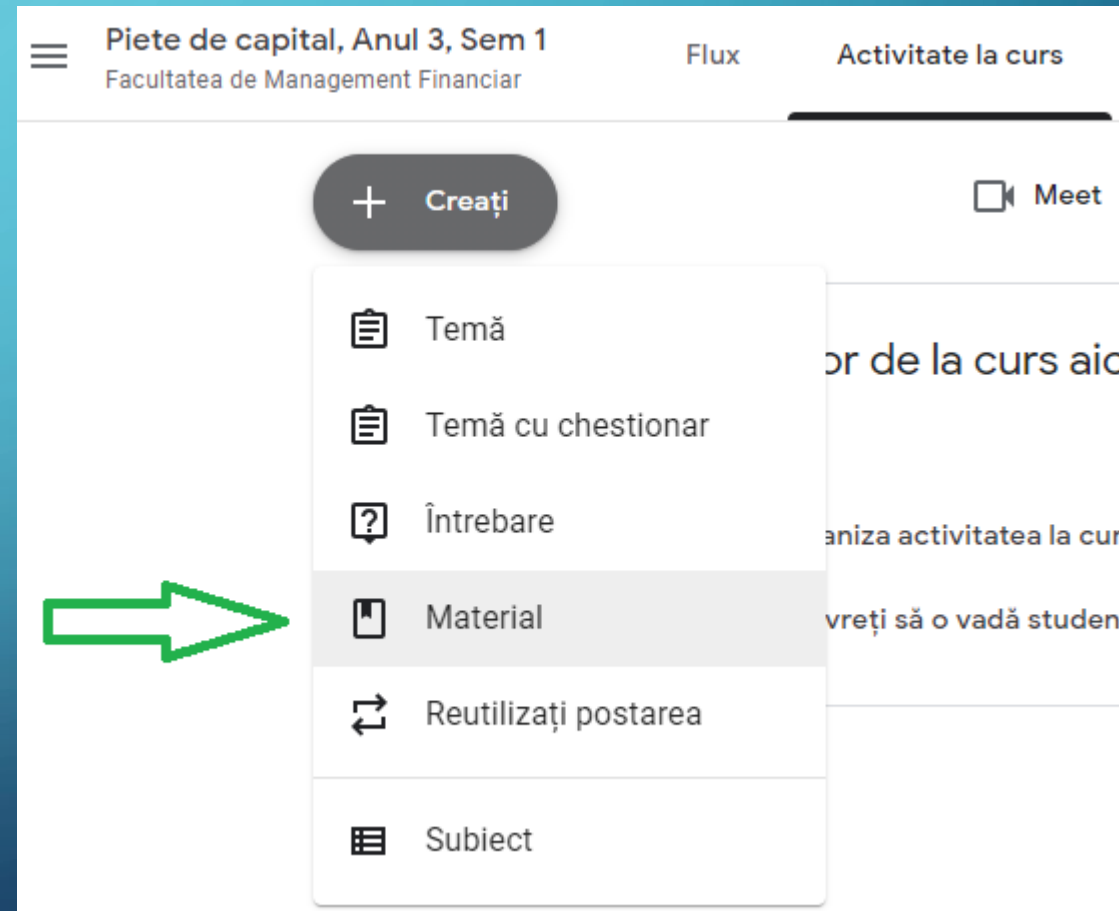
Piete de capital, Anul 3, Sem 1
Facultatea de Management Financiar

Flux

Activitate la curs

Creați

Meet

Temă

Temă cu chestionar

Întrebare

Material

Reutilizați postarea

Subiect

or de la curs aic

aniza activitatea la cur

vreți să o vadă studen